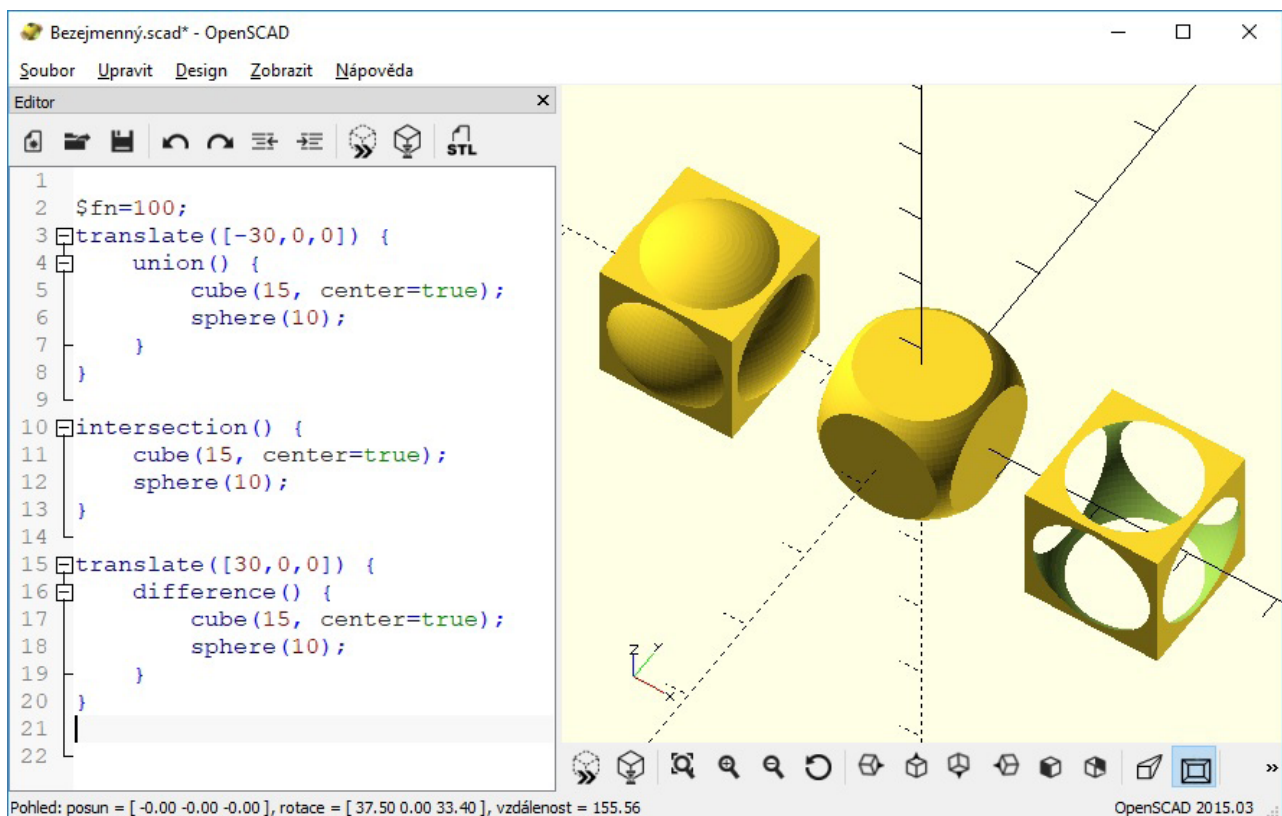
Bezejmenný.scad* - OpenSCAD

Soubor Upravit Design Zobrazit Nápověda

Editor

STL

1
2 $fn=100;
3 translate([-30,0,0]) {
4 union() {
5 cube(15, center=true);
6 sphere(10);
7 }
8 }
9
10 intersection() {
11 cube(15, center=true);
12 sphere(10);
13 }
14
15 translate([30,0,0]) {
16 difference() {
17 cube(15, center=true);
18 sphere(10);
19 }
20 }
21
22

Z Y
X

Pohled: posun = [ -0.00 -0.00 -0.00 ], rotace = [ 37.50 0.00 33.40 ], vzdálenost = 155.56

OpenSCAD 2015.03